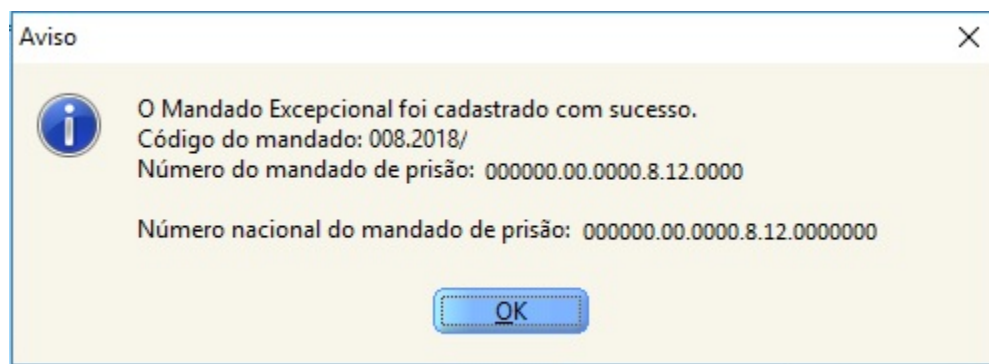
Aviso

×

O Mandado Excepcional foi cadastrado com sucesso.
Código do mandado: 008.2018/
Número do mandado de prisão: 000000.00.0000.8.12.0000

Número nacional do mandado de prisão: 000000.00.0000.8.12.0000000

OK